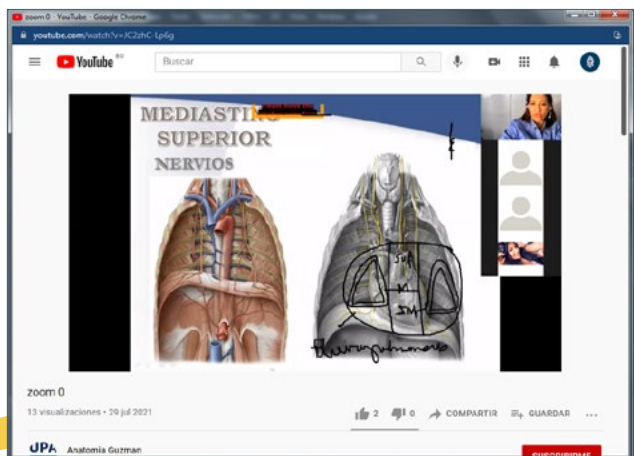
zoom 0 - YouTube - Google Chrome
youtube.com/watch?v=JC2zhC-Lp6g
YouTube
Buscar
MEDIASTINO
SUPERIOR
NERVIOS
SM
SM
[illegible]
zoom 0
13 visualizaciones • 29 jul 2021
2
0
COMPARTIR
GUARDAR
...
UPA
Anatomia Guzman
SUSCRIBIRME